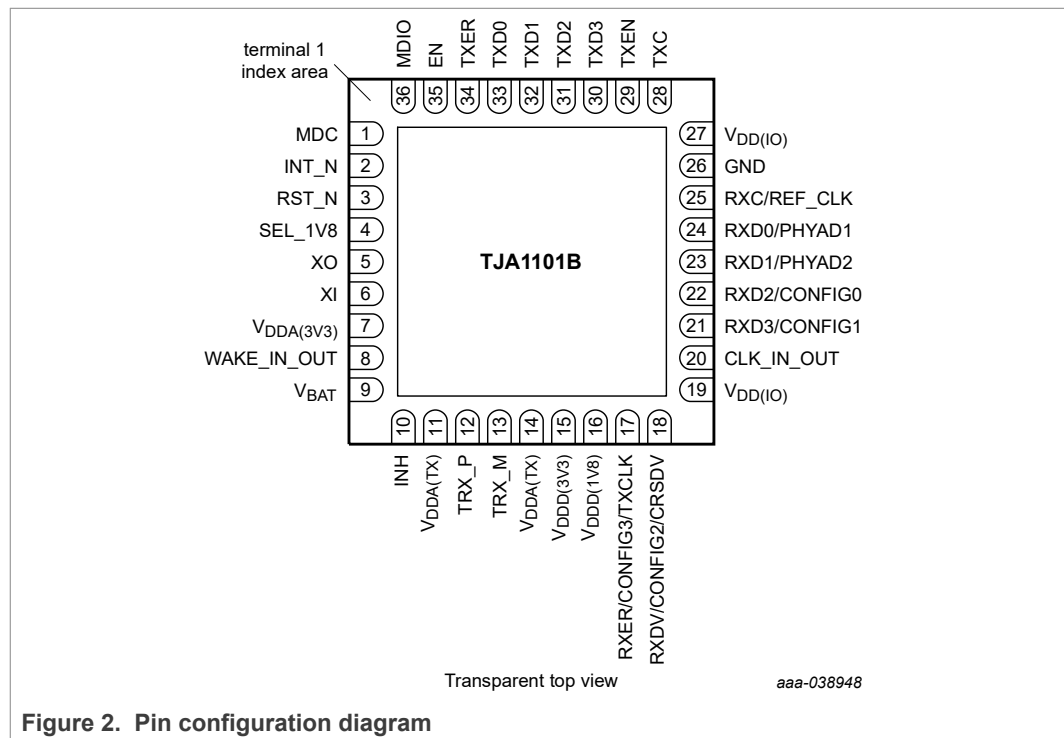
terminal 1 index area

MDIO 36
EN 35
TXER 34
TXD0 33
TXD1 32
TXD2 31
TXD3 30
TXEN 29
TXC 28

MDC 1
INT_N 2
RST_N 3
SEL_1V8 4
XO 5
XI 6
$V_{DDA(3V3)}$ 7
WAKE_IN_OUT 8
$V_{BAT}$ 9

TJA1101B

27 $V_{DD(IO)}$
26 GND
25 RXC/REF_CLK
24 RXD0/PHYAD1
23 RXD1/PHYAD2
22 RXD2/CONFIG0
21 RXD3/CONFIG1
20 CLK_IN_OUT
19 $V_{DD(IO)}$

10 INH
11 $V_{DDA(TX)}$
12 TRX_P
13 TRX_M
14 $V_{DDA(TX)}$
15 $V_{DDD(3V3)}$
16 $V_{DDD(1V8)}$
17 RXER/CONFIG3/TXCLK
18 RXDV/CONFIG2/CRSDV

Transparent top view

aaa-038948

Figure 2. Pin configuration diagram